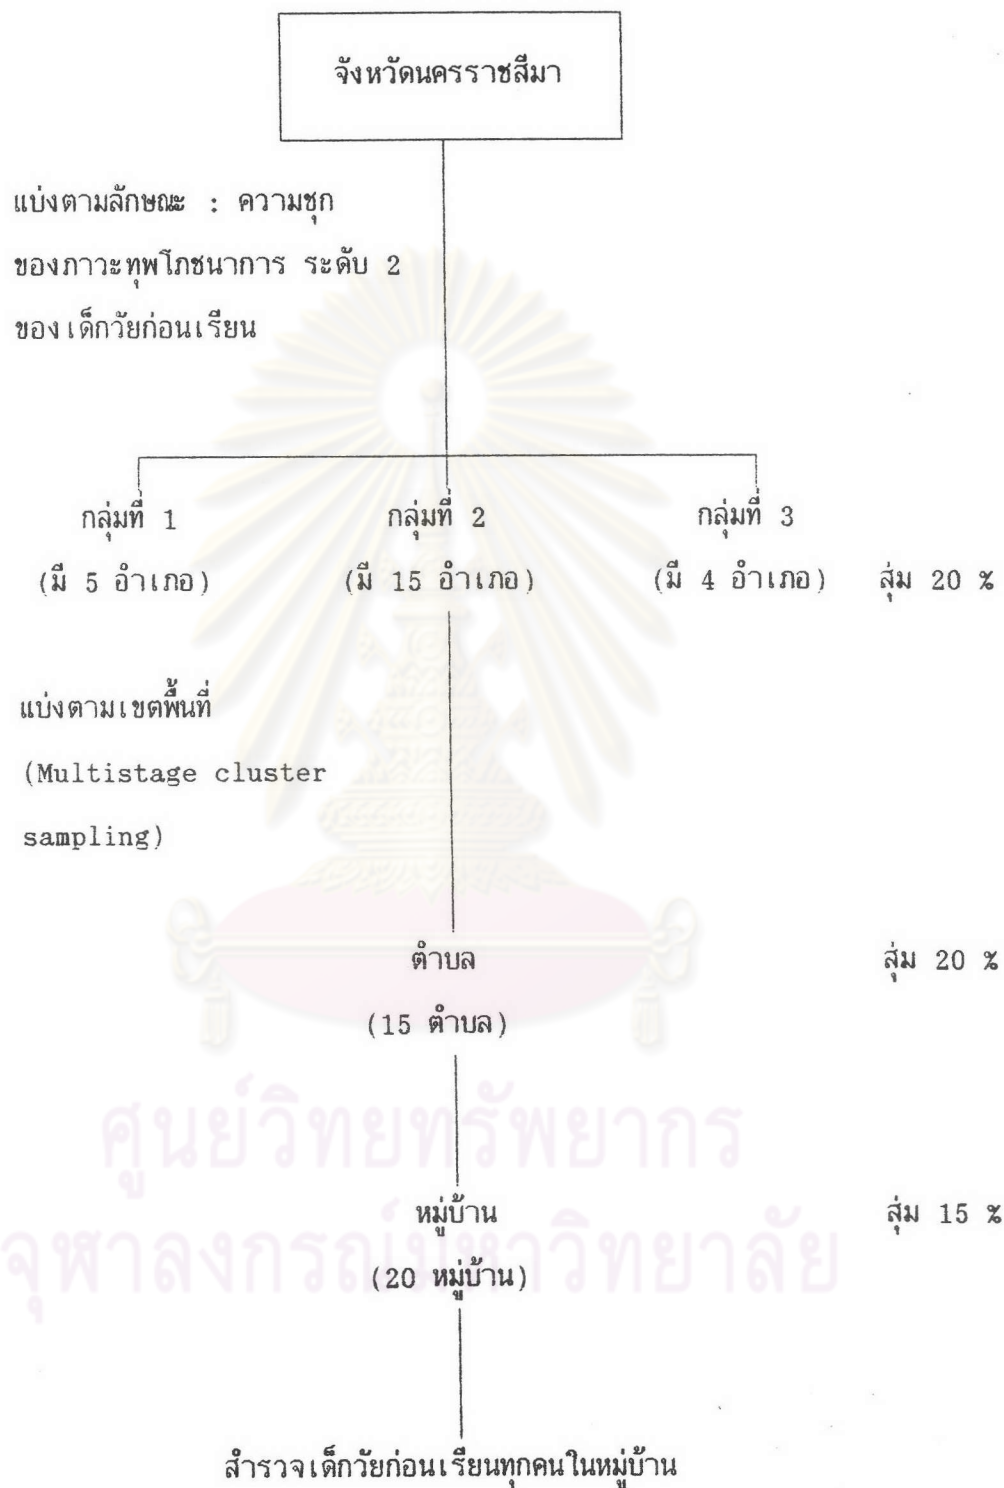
จังหวัดนครราชสีมา

แบ่งตามลักษณะ : ความชุกของภาวะทุพโภชนาการ ระดับ 2 ของเด็กวัยก่อนเรียน

กลุ่มที่ 1 (มี 5 อำเภอ)

กลุ่มที่ 2 (มี 15 อำเภอ)

กลุ่มที่ 3 (มี 4 อำเภอ)

สุ่ม 20 %

แบ่งตามเขตพื้นที่ (Multistage cluster sampling)

ตำบล (15 ตำบล)

สุ่ม 20 %

ศูนย์วิทยทรัพยากร จุฬาลงกรณ์มหาวิทยาลัย

หมู่บ้าน (20 หมู่บ้าน)

สุ่ม 15 %

สำรวจเด็กวัยก่อนเรียนทุกคนในหมู่บ้าน